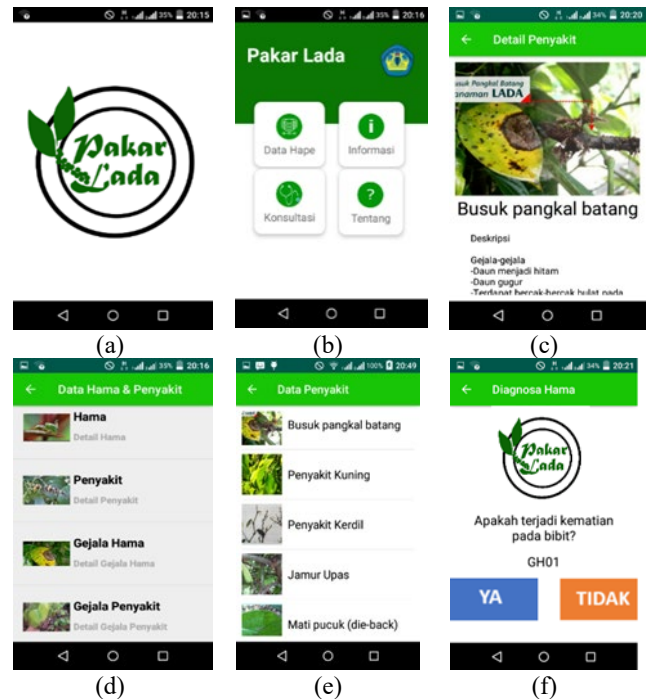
35% 20:15

Pakar Lada

(a)

35% 20:16

Pakar Lada

Data Hape

Informasi

Konsultasi

Tentang

(b)

34% 20:20

← Detail Penyakit

usuk Pangkal Batang
anaman LADA

Busuk pangkal batang

Deskripsi

Gejala-gejala
-Daun menjadi hitam
-Daun gugur
-Terdapat bercak-bercak bulat pada

(c)

35% 20:16

← Data Hama & Penyakit

Hama
Detail Hama

Penyakit
Detail Penyakit

Gejala Hama
Detail Gejala Hama

Gejala Penyakit
Detail Gejala Penyakit

(d)

100% 20:49

← Data Penyakit

Busuk pangkal batang

Penyakit Kuning

Penyakit Kerdil

Jamur Upas

Mati pucuk (die-back)

(e)

34% 20:21

← Diagnosa Hama

Pakar Lada

Apakah terjadi kematian pada bibit?

GH01

YA

TIDAK

(f)